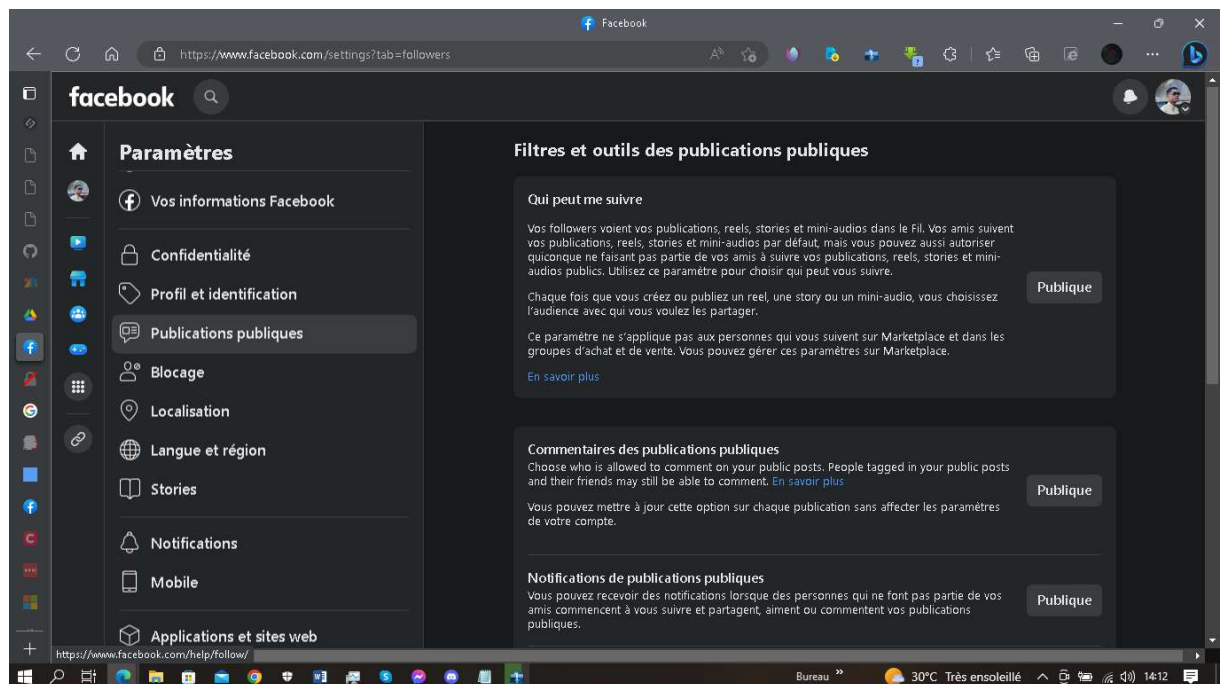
Facebook

https://www.facebook.com/settings?tab=followers

facebook

Paramètres

Vos informations Facebook

Confidentialité

Profil et identification

Publications publiques

Blocage

Localisation

Langue et région

Stories

Notifications

Mobile

Applications et sites web

Filtres et outils des publications publiques

Qui peut me suivre

Vos followers voient vos publications, reels, stories et mini-audios dans le Fil. Vos amis suivent vos publications, reels, stories et mini-audios par défaut, mais vous pouvez aussi autoriser quiconque ne faisant pas partie de vos amis à suivre vos publications, reels, stories et mini-audios publics. Utilisez ce paramètre pour choisir qui peut vous suivre.

Chaque fois que vous créez ou publiez un reel, une story ou un mini-audio, vous choisissez l'audience avec qui vous voulez les partager.

Ce paramètre ne s'applique pas aux personnes qui vous suivent sur Marketplace et dans les groupes d'achat et de vente. Vous pouvez gérer ces paramètres sur Marketplace.

En savoir plus

Publique

Commentaires des publications publiques

Choose who is allowed to comment on your public posts. People tagged in your public posts and their friends may still be able to comment. En savoir plus

Vous pouvez mettre à jour cette option sur chaque publication sans affecter les paramètres de votre compte.

Publique

Notifications de publications publiques

Vous pouvez recevoir des notifications lorsque des personnes qui ne font pas partie de vos amis commencent à vous suivre et partagent, aiment ou commentent vos publications publiques.

Publique

https://www.facebook.com/help/follow/

Bureau

30°C Très ensoleillé

14:12